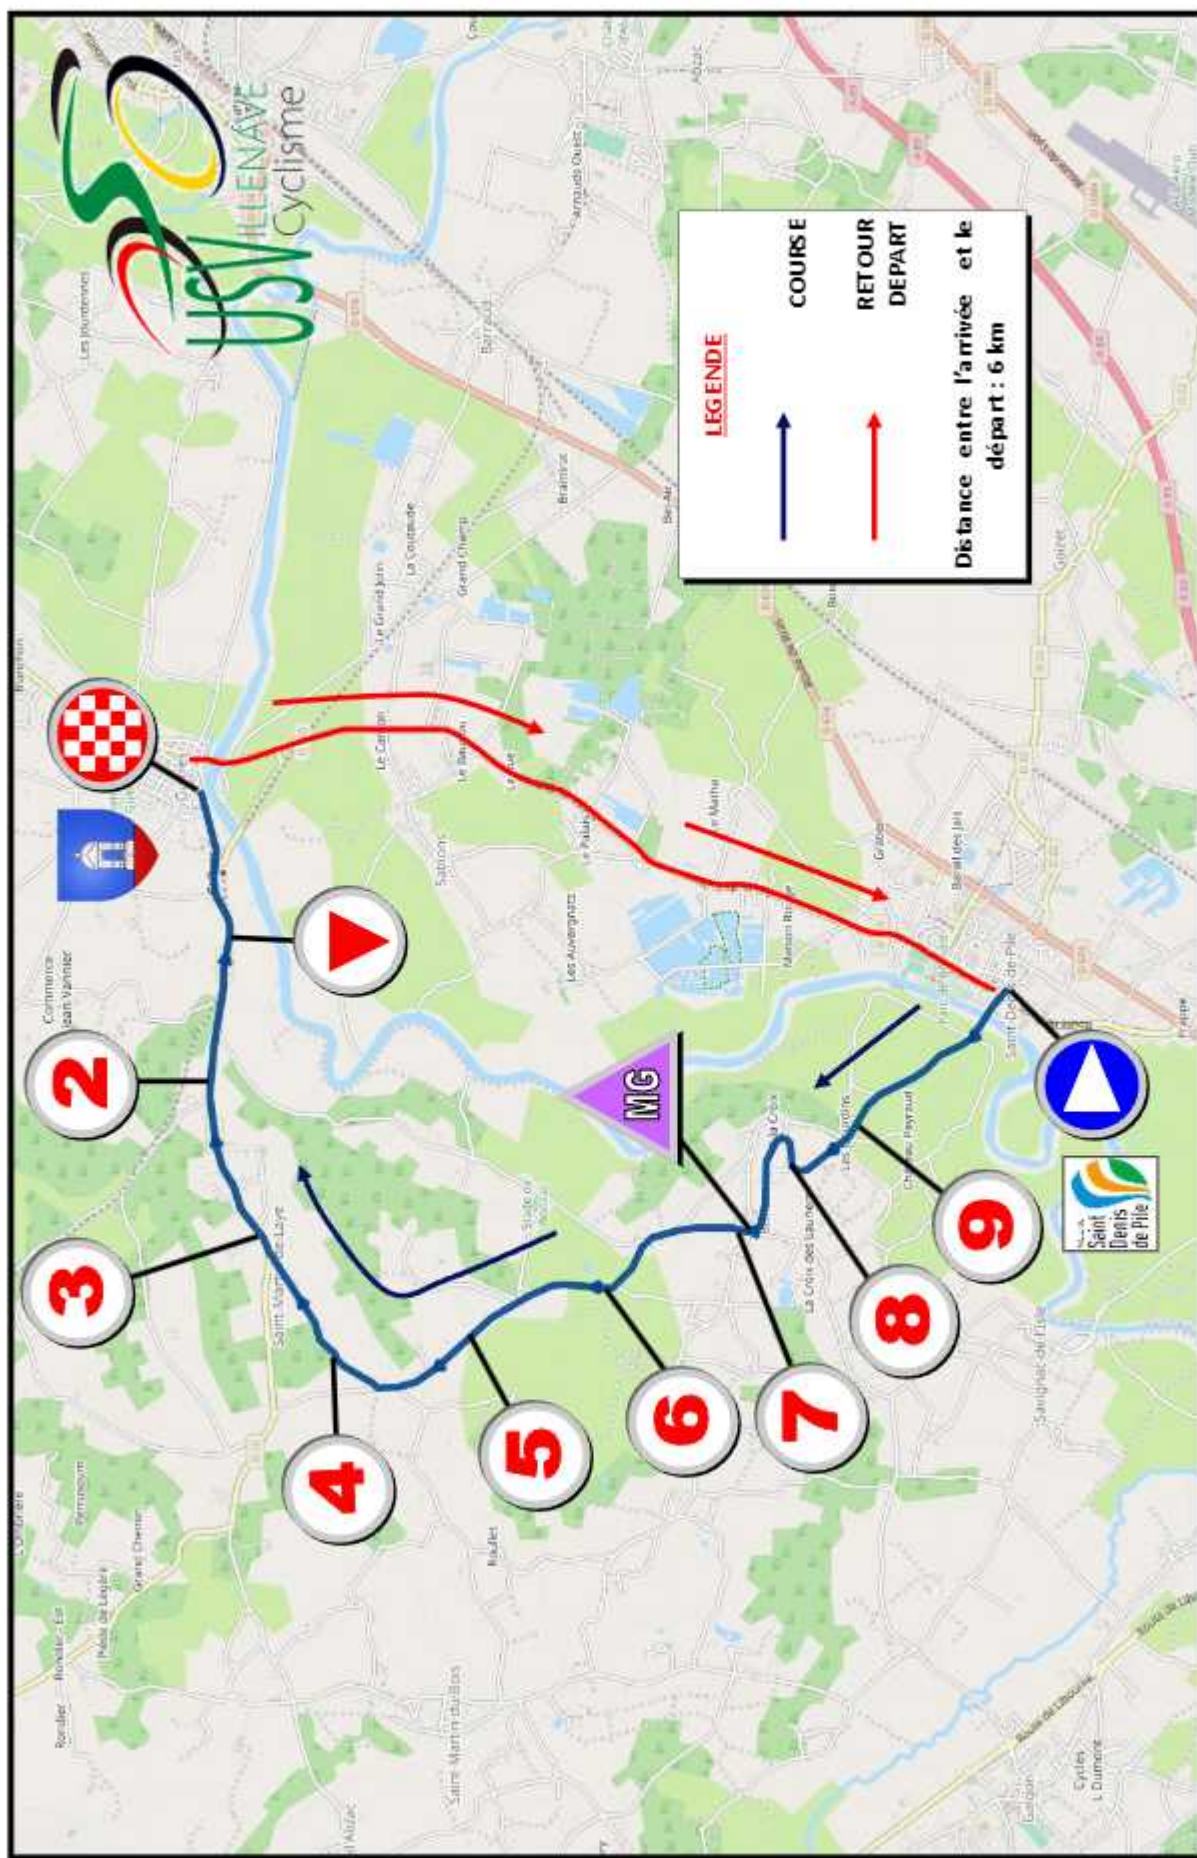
USV
VILLENAVE
Cyclisme

LEGENDE

COURSE

RETOUR DEPART

Distance entre l'arrivée et le départ : 6 km

2
3
4
5
6
7
8
9
MG

Saint Denis de Pile

Commerce Jean Vannier
Saint Martin de Laye
Les Auvergnats
Le Palais
Le Bastit
Le Carillon
Le Grand Juin
La Soulade
Grand Champ
Barrault
Bramirat
Maison Rouge
Grabe
Bel-Air
Saint-Denis-de-Pile
La Croix
Les Jardins
Château Peyrault
La Croix des Launes
Stade
Savignac-de-l'Isle
Saint-Martin-du-Bois
Radet
Rondier
Grand Chemin
Pleine de Legère
Peyrusseau
Cycles L Dumont
Route de Libourne
Gaillard
Guîtres